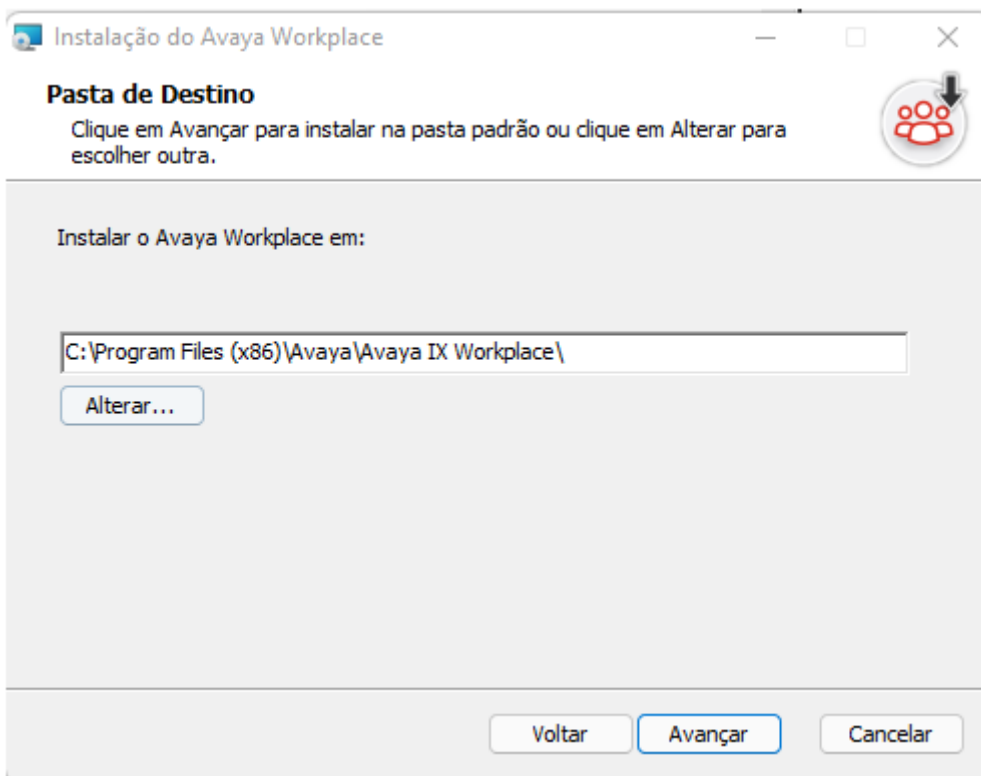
Instalação do Avaya Workplace

Pasta de Destino

Clique em Avançar para instalar na pasta padrão ou clique em Alterar para escolher outra.

Instalar o Avaya Workplace em:

C:\Program Files (x86)\Avaya\Avaya IX Workplace\

Alterar...

Voltar

Avançar

Cancelar